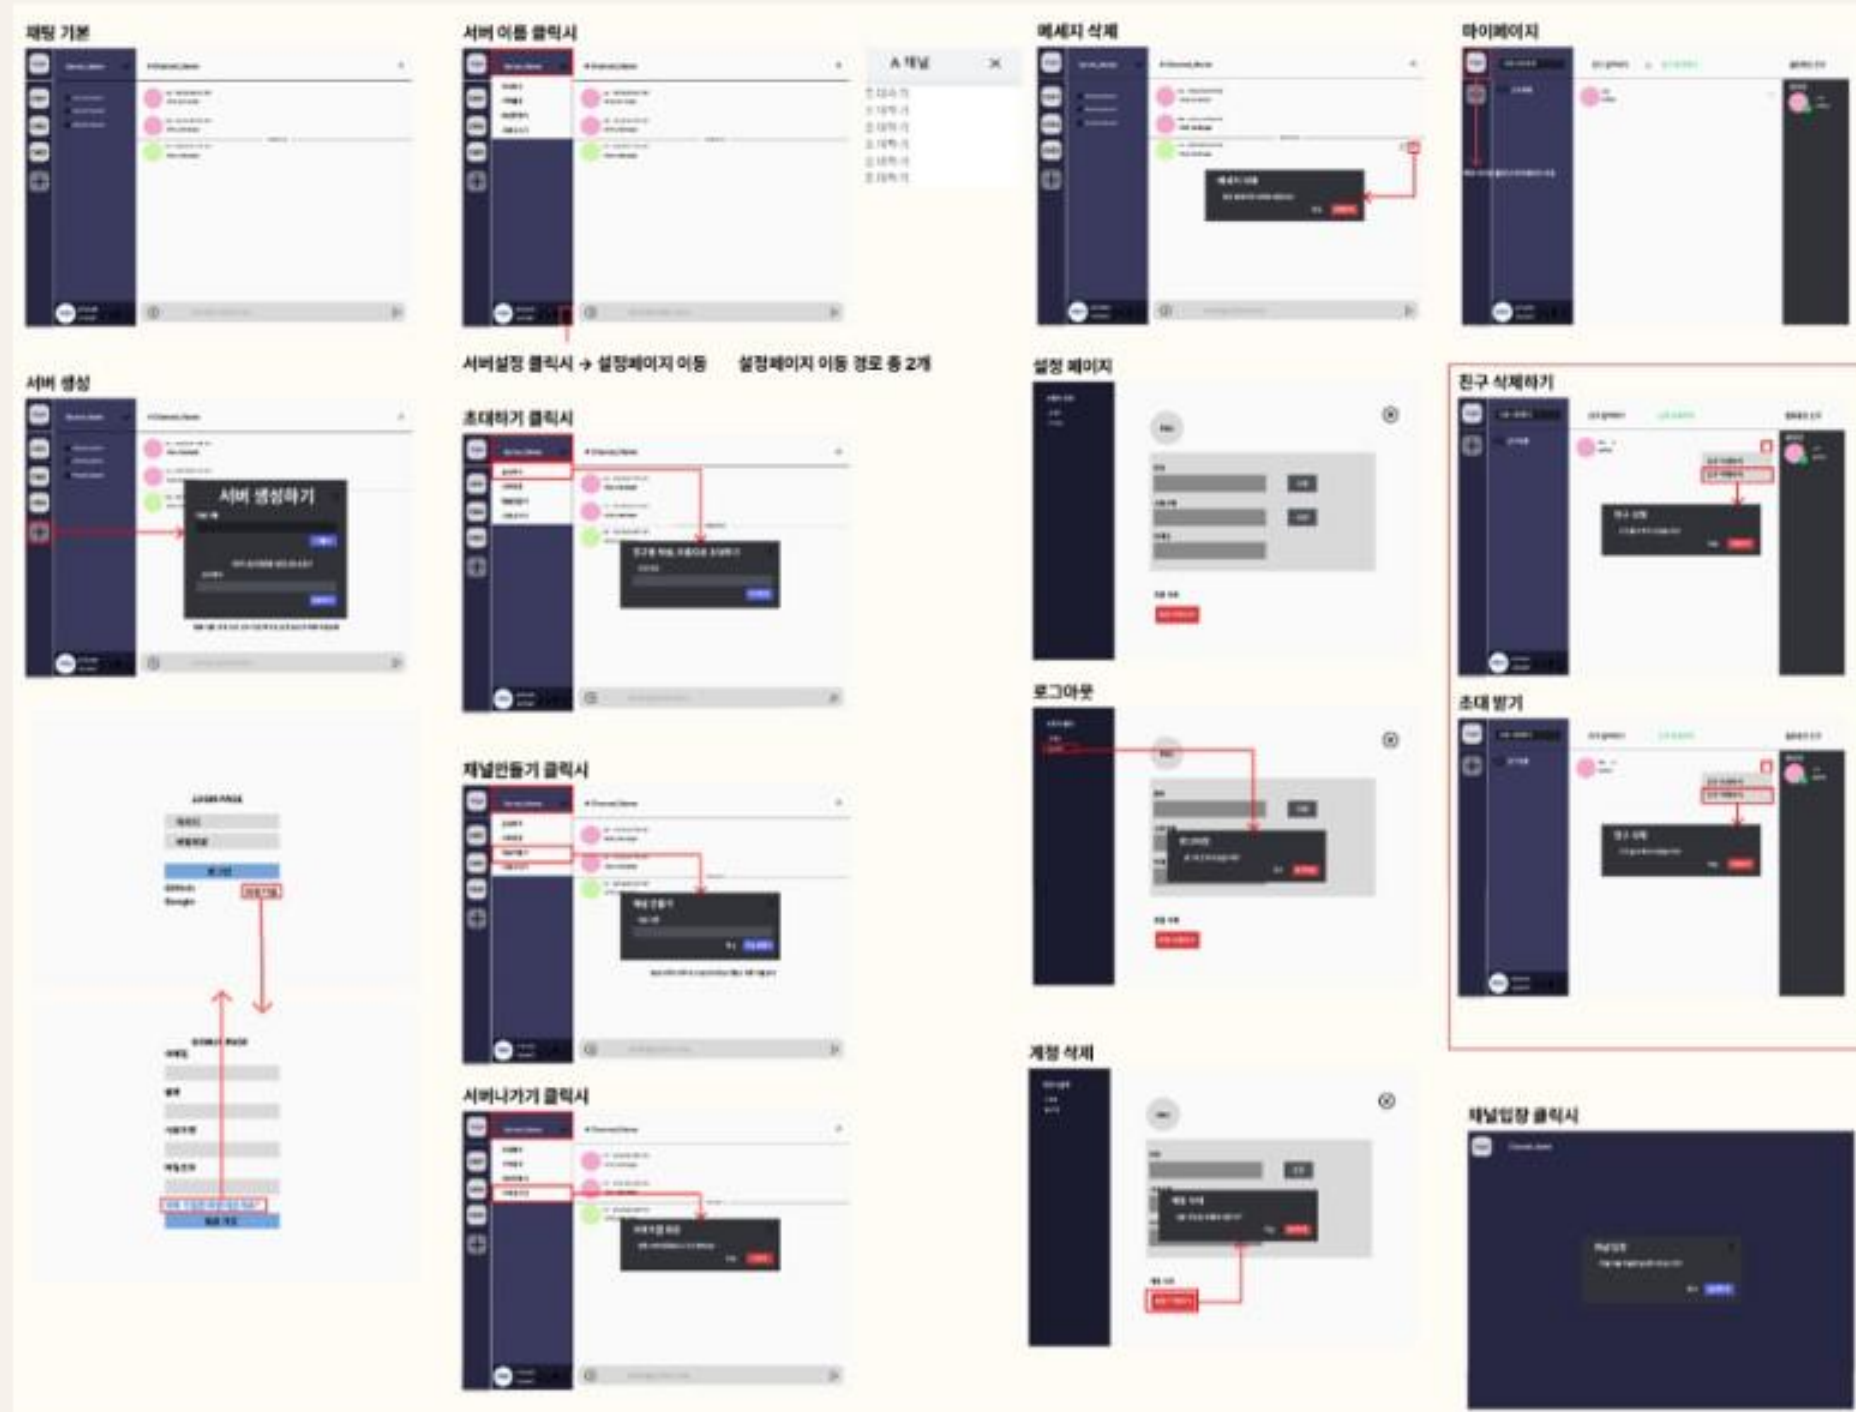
채팅 기본

서버 이름 클릭시

A 채널

메세지 삭제

마이페이지

서버설정 클릭시 → 설정페이지 이동

설정페이지 이동 경로 총 2개

서버 생성

서버 생성하기

초대하기 클릭시

설정 페이지

친구 삭제하기

로그아웃

초대 받기

채널만들기 클릭시

계정 삭제

서버나가기 클릭시

채널입장 클릭시